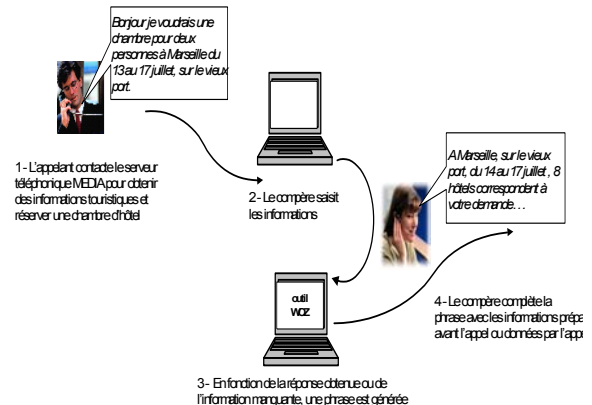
Bonjour je voudrais une chambre pour deux personnes à Marseille du 13 au 17 juillet, sur le vieux port.

1 - L'appelant contacte le serveur téléphonique MEDIA pour obtenir des informations touristiques et réserver une chambre d'hôtel

2 - Le compère saisit les informations

A Marseille, sur le vieux port, du 14 au 17 juillet , 8 hôtels correspondent à votre demande…

outil WOZ

4 - Le compère complète la phrase avec les informations prépa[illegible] avant l'appel ou données par l'appe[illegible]

3 - En fonction de la réponse obtenue ou de l'information manquante, une phrase est générée